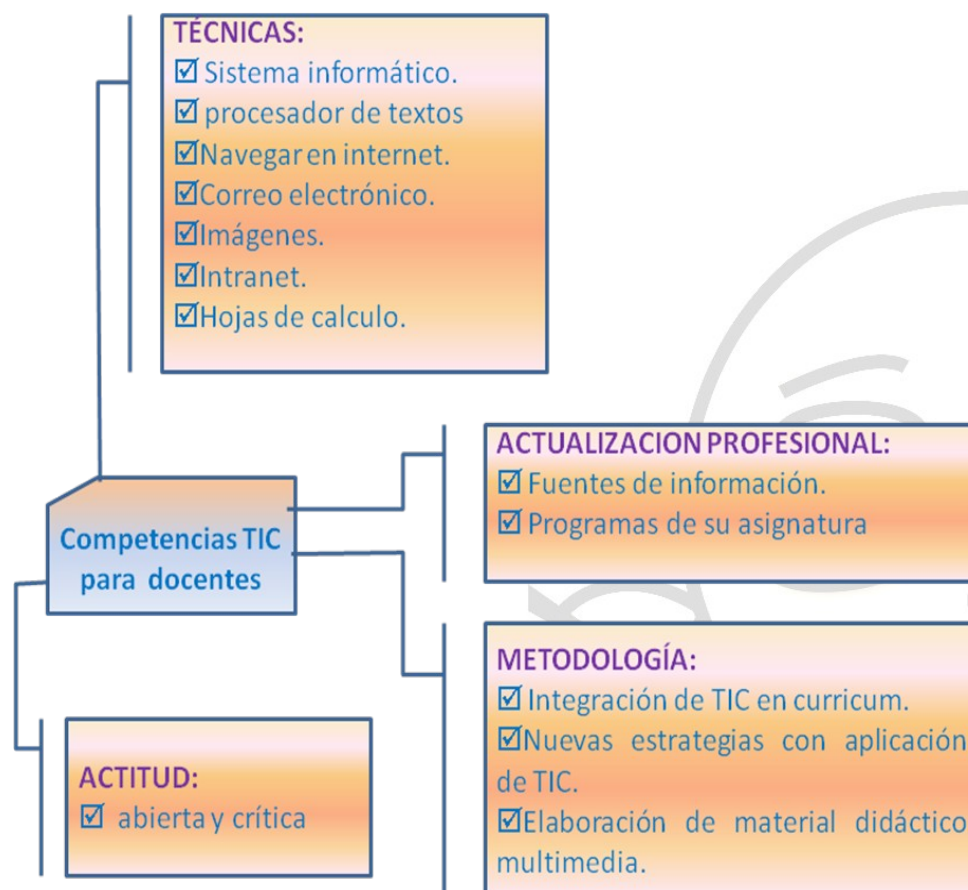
TÉCNICAS:
☑ Sistema informático.
☑ procesador de textos
☑Navegar en internet.
☑Correo electrónico.
☑Imágenes.
☑Intranet.
☑Hojas de calculo.

Competencias TIC para docentes

ACTUALIZACION PROFESIONAL:
☑ Fuentes de información.
☑ Programas de su asignatura

METODOLOGÍA:
☑ Integración de TIC en curricum.
☑Nuevas estrategias con aplicación de TIC.
☑Elaboración de material didáctico multimedia.

ACTITUD:
☑ abierta y crítica